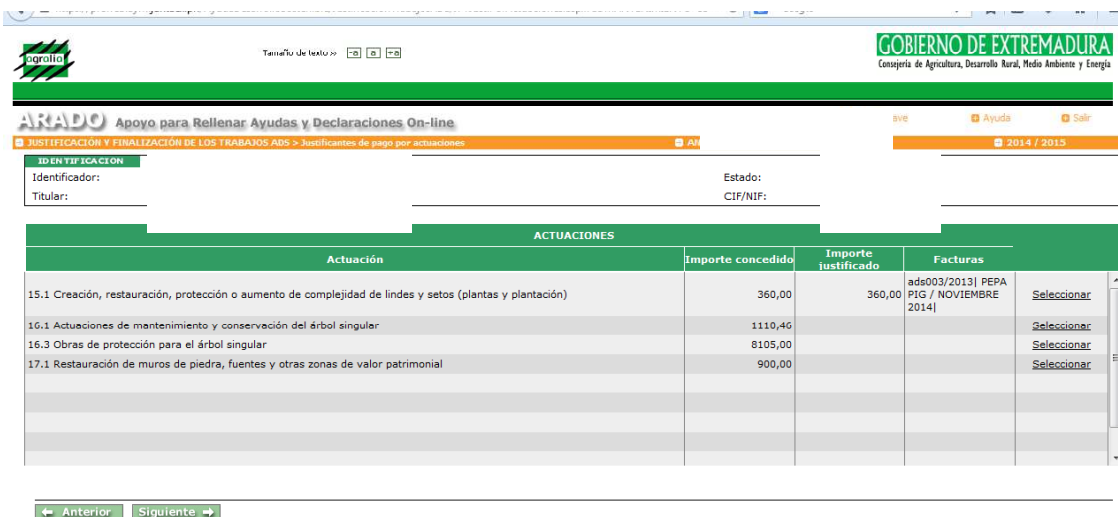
agralia

Tamaño de texto >> -a a +a

GOBIERNO DE EXTREMADURA
Consejería de Agricultura, Desarrollo Rural, Medio Ambiente y Energía

ARADO Apoyo para Rellenar Ayudas y Declaraciones On-line

ave Ayuda Salir

JUSTIFICACIÓN Y FINALIZACIÓN DE LOS TRABAJOS ADS > Justificantes de pago por actuaciones

AN

2014 / 2015

IDENTIFICACION

Identificador:

Titular:

Estado:

CIF/NIF:

ACTUACIONES

| Actuación | Importe concedido | Importe justificado | Facturas | |
|---|---|---|---|---|
| 15.1 Creación, restauración, protección o aumento de complejidad de lindes y setos (plantas y plantación) | 360,00 | 360,00 | ads003/2013\| PEPA PIG / NOVIEMBRE 2014\| | Seleccionar |
| 16.1 Actuaciones de mantenimiento y conservación del árbol singular | 1110,46 | | | Seleccionar |
| 16.3 Obras de protección para el árbol singular | 8105,00 | | | Seleccionar |
| 17.1 Restauración de muros de piedra, fuentes y otras zonas de valor patrimonial | 900,00 | | | Seleccionar |

Anterior Siguiente